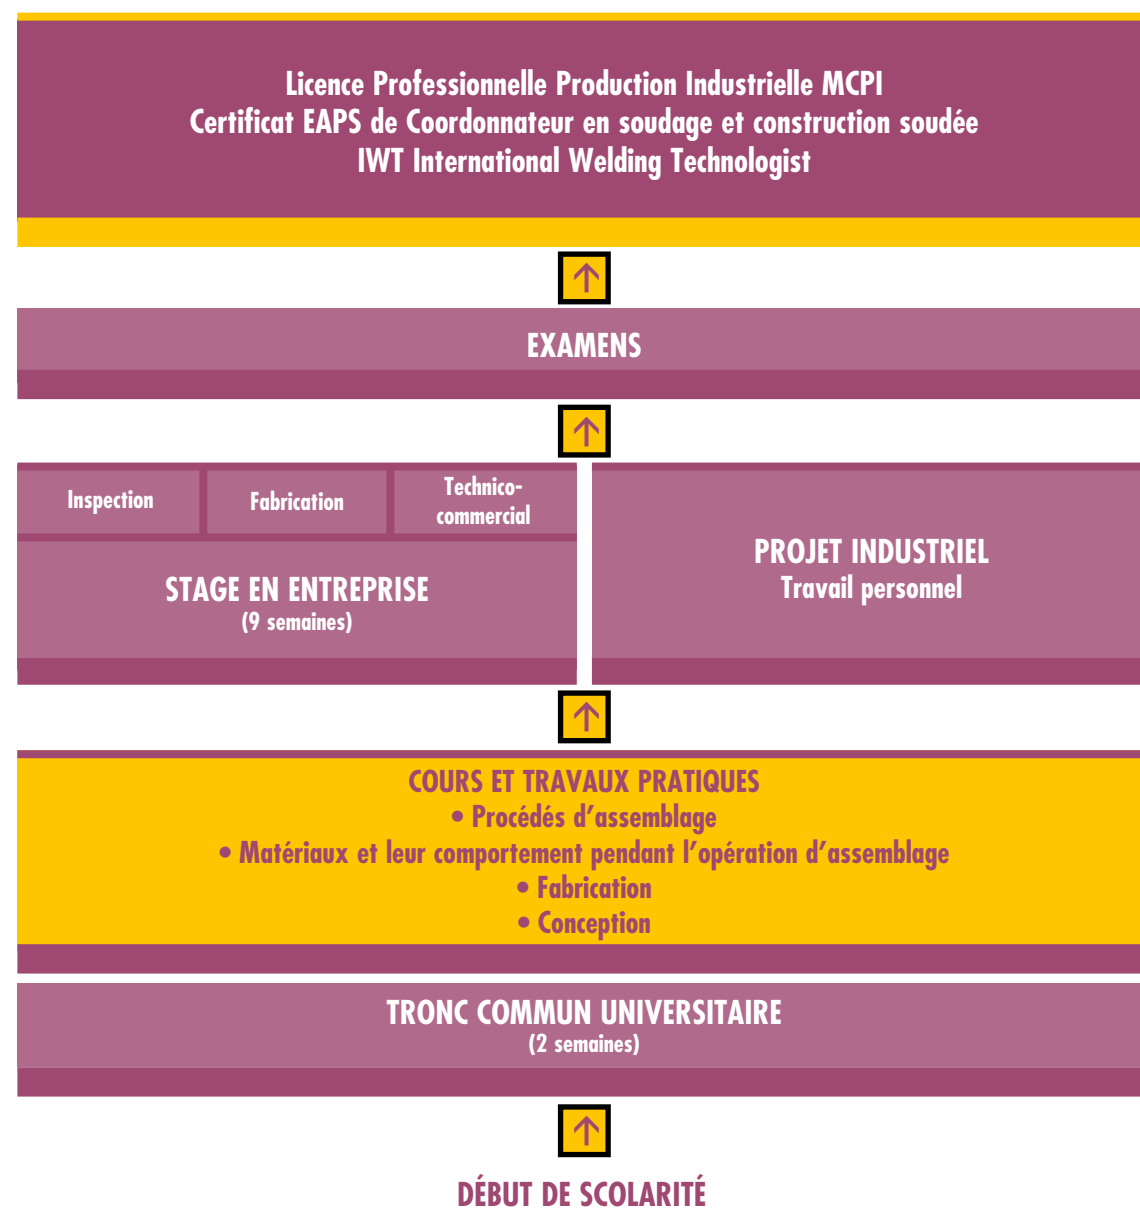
Licence Professionnelle Production Industrielle MCPI
Certificat EAPS de Coordonnateur en soudage et construction soudée
IWT International Welding Technologist

EXAMENS

Inspection

Fabrication

Technico-commercial

STAGE EN ENTREPRISE
(9 semaines)

PROJET INDUSTRIEL
Travail personnel

COURS ET TRAVAUX PRATIQUES
• Procédés d’assemblage
• Matériaux et leur comportement pendant l’opération d’assemblage
• Fabrication
• Conception

TRONC COMMUN UNIVERSITAIRE
(2 semaines)

DÉBUT DE SCOLARITÉ